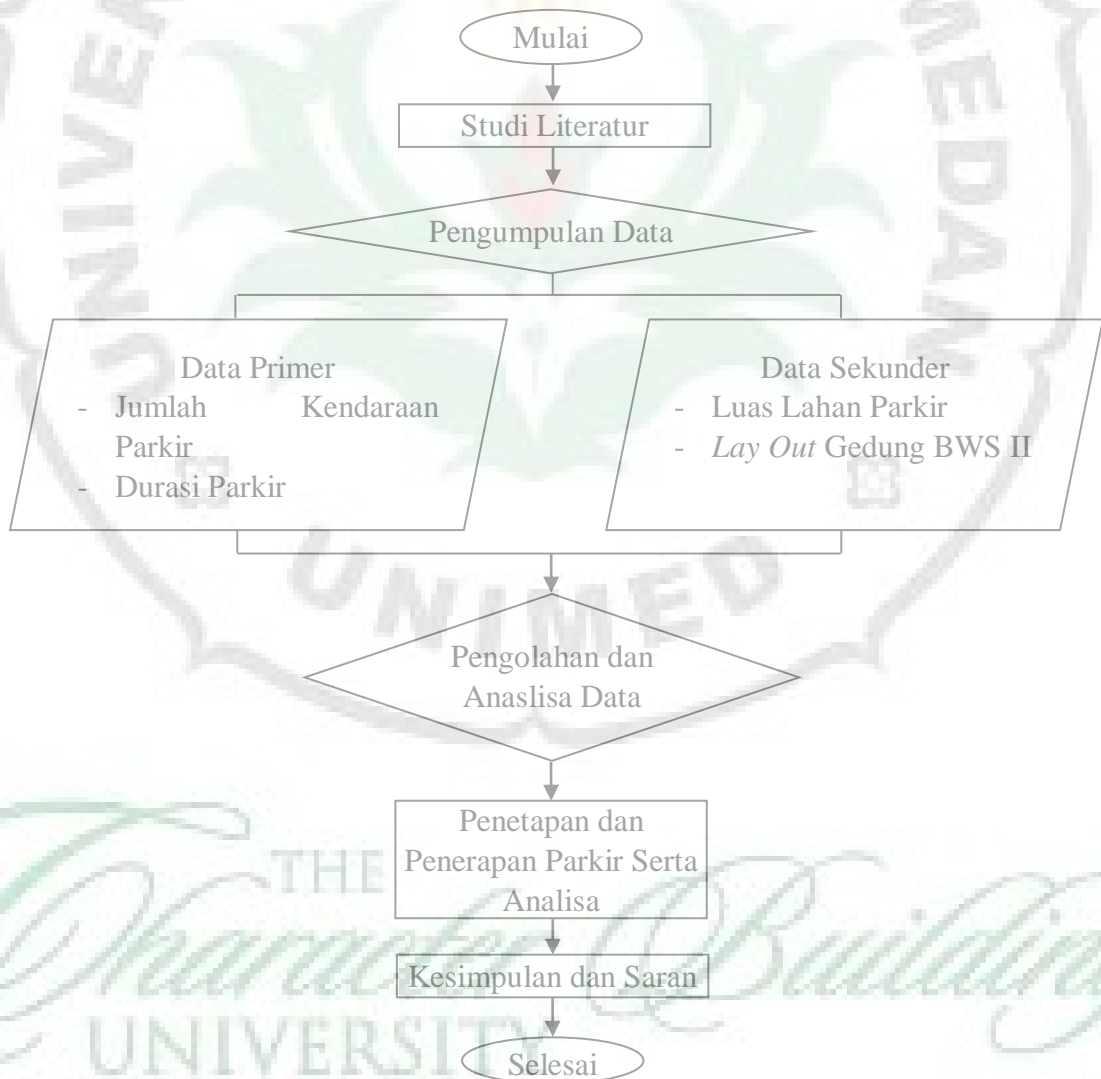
Mulai

Studi Literatur

Pengumpulan Data

Data Primer
- Jumlah Kendaraan Parkir
- Durasi Parkir

Data Sekunder
- Luas Lahan Parkir
- *Lay Out* Gedung BWS II

Pengolahan dan Anaslisa Data

Penetapan dan Penerapan Parkir Serta Analisa

Kesimpulan dan Saran

Selesai

UNIVERSITAS NEGERI MEDAN

UNIMED

THE Character Building UNIVERSITY